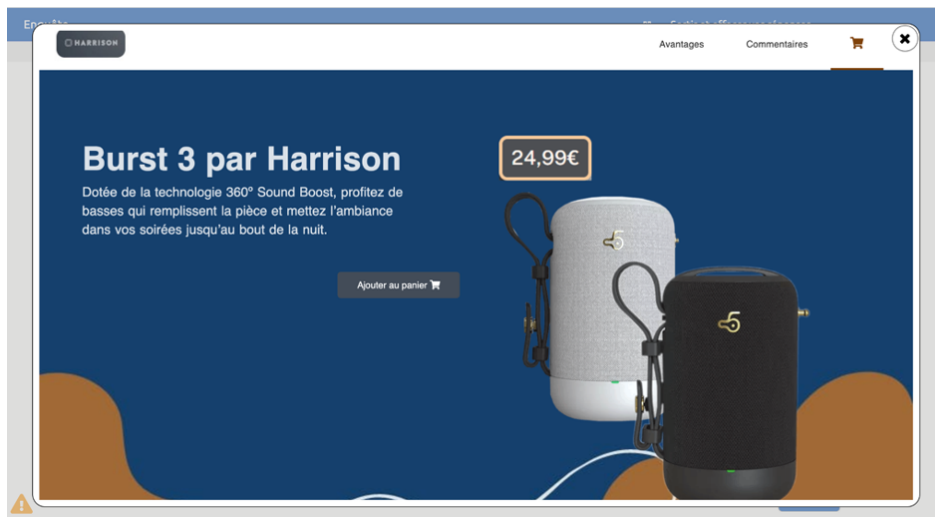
Enquête

HARRISON

Avantages
Commentaires

Burst 3 par Harrison

Dotée de la technologie 360° Sound Boost, profitez de basses qui remplissent la pièce et mettez l'ambiance dans vos soirées jusqu'au bout de la nuit.

Ajouter au panier

24,99€